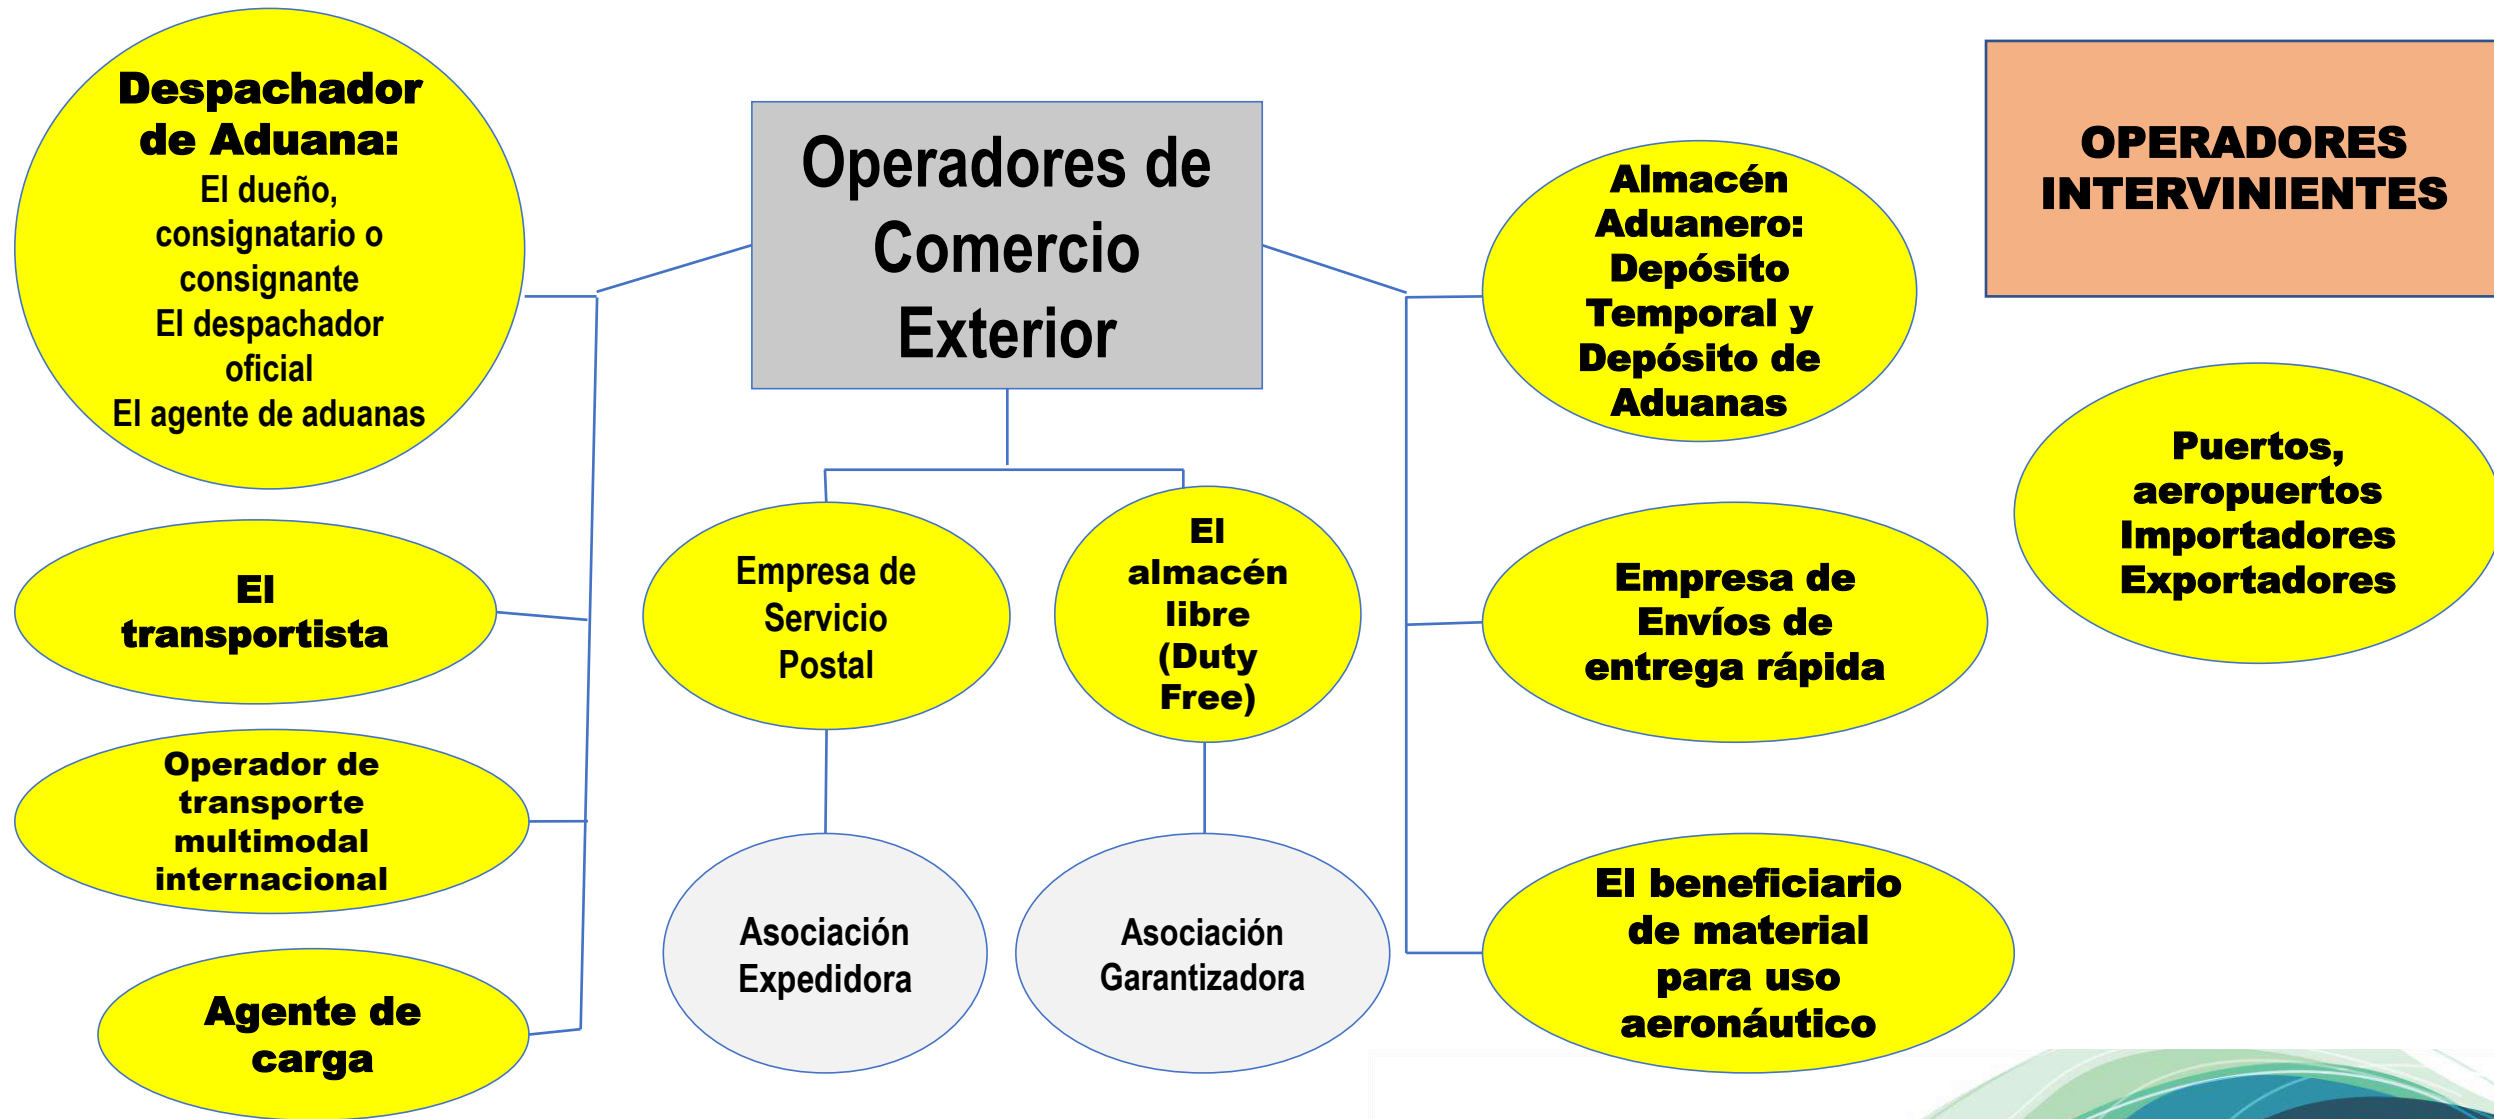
OPERADORES INTERVINIENTES

Operadores de Comercio Exterior

Despachador de Aduana:
El dueño, consignatario o consignante
El despachador oficial
El agente de aduanas

El transportista

Operador de transporte multimodal internacional

Agente de carga

Empresa de Servicio Postal

El almacén libre (Duty Free)

Asociación Expedidora

Asociación Garantizadora

Almacén Aduanero: Depósito Temporal y Depósito de Aduanas

Empresa de Envíos de entrega rápida

El beneficiario de material para uso aeronáutico

Puertos, aeropuertos Importadores Exportadores